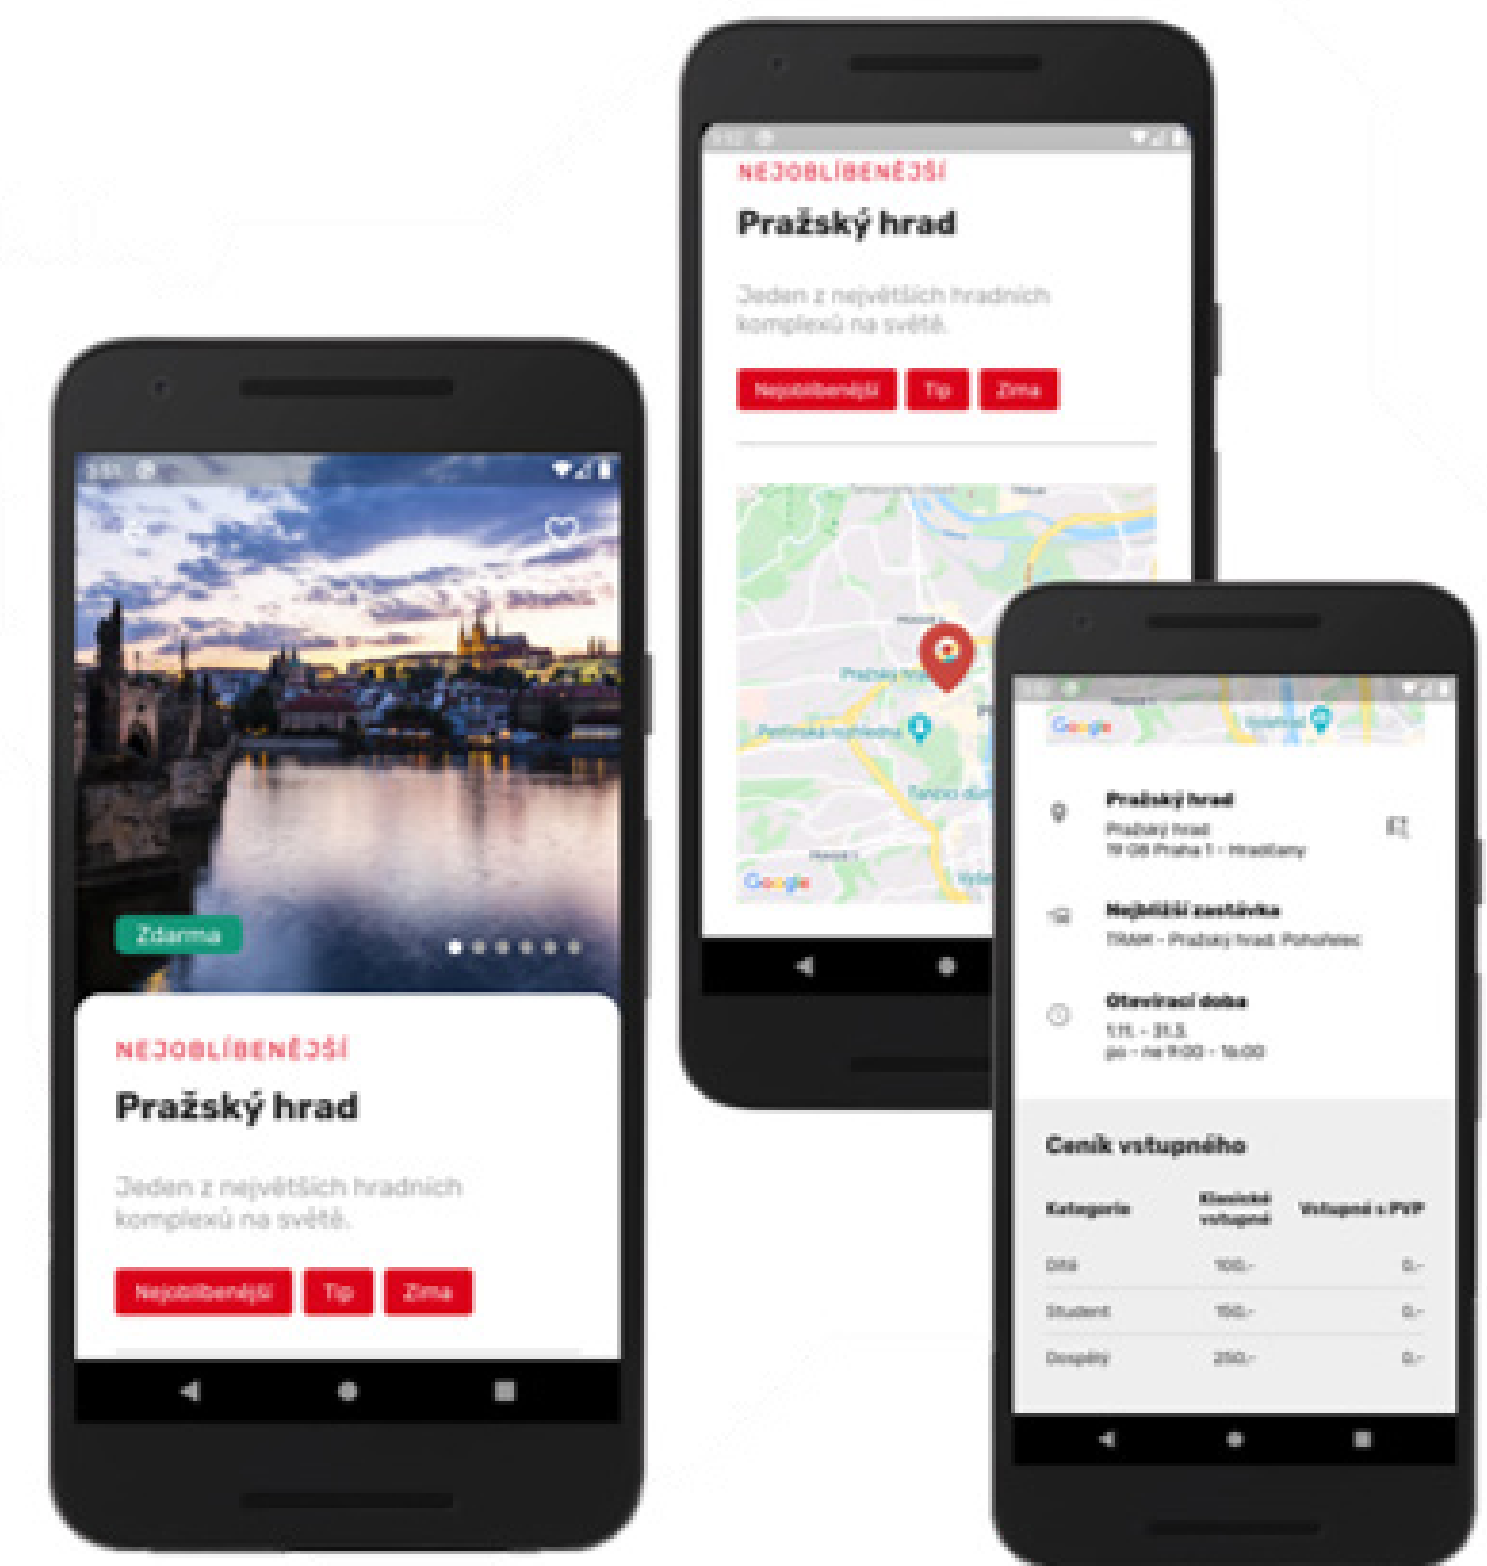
Zdarma

NEJOBLÍBENĚJŠÍ

Pražský hrad

Jeden z největších hradních komplexů na světě.

Nejoblíbenější Tip Zima

NEJOBLÍBENĚJŠÍ

Pražský hrad

Jeden z největších hradních komplexů na světě.

Nejoblíbenější Tip Zima

Pražský hrad

Petřínská rozhledna

Google

Google

Pražský hrad
Pražský hrad
119 08 Praha 1 - Hradčany

Nejbližší zastávka
TRAM - Pražský hrad, Pohořelec

Otevírací doba
1.11. - 31.3.
po - ne 9:00 - 16:00

Ceník vstupného

| Kategorie | Klasické vstupné | Vstupné s PVP |
|---|---|---|
| Dítě | 100,- | 0,- |
| Student | 150,- | 0,- |
| Dospělý | 250,- | 0,- |